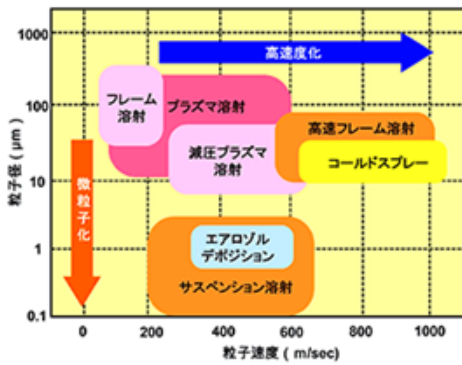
1000
100
10
1
0.1
粒子径（μm）
高速度化
フレーム溶射
プラズマ溶射
減圧プラズマ溶射
高速フレーム溶射
コールドスプレー
微粒子化
エアロゾルデポジション
サスペンション溶射
0
200
400
600
800
1000
粒子速度（m/sec）